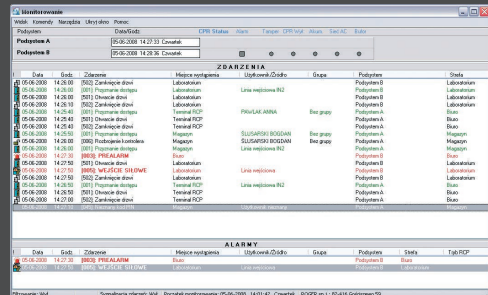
Monitorowanie

Widok Komendy Narzędzia Ukryj okno Pomoc

| Podsystem | Data/Godz. | CPR Status | Alarm | Tamper | CPR Wył. | Akumu. | Sieć AC | Bufor |
|---|---|---|---|---|---|---|---|---|
| Podsystem A | 05-06-2008 14:27:33 Czwartek | | | | | | | |
| Podsystem B | 05-06-2008 14:28:36 Czwartek | | | | | | | |

ZDARZENIA

| Data | Godz. | Zdarzenie | Miejsce wystąpienia | Użytkownik/Źródło | Grupa | Podsystem | Strefa |
|---|---|---|---|---|---|---|---|
| 05-06-2008 | 14:26:00 | [502] Zamknięcie drzwi | Laboratorium | | | Podsystem B | Laboratorium |
| 05-06-2008 | 14:26:00 | [001] Poprawne dostęp | Laboratorium | Linia wejściowa IN2 | | Podsystem B | Laboratorium |
| 05-06-2008 | 14:26:00 | [501] Otwarcie drzwi | Laboratorium | | | Podsystem B | Laboratorium |
| 05-06-2008 | 14:26:10 | [502] Zamknięcie drzwi | Laboratorium | | | Podsystem B | Laboratorium |
| 05-06-2008 | 14:25:40 | [001] Poprawne dostęp | Terminal RCP | PAWLAK ANNA | Bez grupy | Podsystem A | Biuro |
| 05-06-2008 | 14:25:40 | [501] Otwarcie drzwi | Terminal RCP | | | Podsystem A | Biuro |
| 05-06-2008 | 14:25:50 | [001] Poprawne dostęp | Magazyn | ŚLUSARSKI BOGDAN | Bez grupy | Podsystem A | Magazyn |
| 05-06-2008 | 14:26:00 | [006] Rozbrojenie kontrolera | Magazyn | ŚLUSARSKI BOGDAN | Bez grupy | Podsystem A | Magazyn |
| 05-06-2008 | 14:26:00 | [001] Poprawne dostęp | Magazyn | Linia wejściowa IN2 | | Podsystem A | Magazyn |
| 05-06-2008 | 14:27:30 | [003] PREALARM | Biuro | | | Podsystem A | Biuro |
| 05-06-2008 | 14:27:50 | [502] Zamknięcie drzwi | Laboratorium | | | Podsystem B | Laboratorium |
| 05-06-2008 | 14:27:50 | [003] WEJŚCIE SIŁOWE | Laboratorium | Linia wejściowa | | Podsystem B | Laboratorium |
| 05-06-2008 | 14:27:50 | [502] Zamknięcie drzwi | Terminal RCP | | | Podsystem A | Biuro |
| 05-06-2008 | 14:28:00 | [001] Poprawne dostęp | Terminal RCP | Linia wejściowa IN2 | | Podsystem A | Biuro |
| 05-06-2008 | 14:28:50 | [501] Otwarcie drzwi | Terminal RCP | | | Podsystem A | Biuro |
| 05-06-2008 | 14:27:00 | [502] Zamknięcie drzwi | Terminal RCP | | | Podsystem A | Biuro |
| 05-06-2008 | 14:27:00 | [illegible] | Magazyn | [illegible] | | Podsystem A | Magazyn |

ALARMY

| Data | Godz. | Zdarzenie | Miejsce wystąpienia | Podsystem | Strefa | Typ RCP |
|---|---|---|---|---|---|---|
| 05-06-2008 | 14:27:30 | [003] PREALARM | Biuro | Podsystem A | Biuro | |
| 05-06-2008 | 14:27:50 | [003] WEJŚCIE SIŁOWE | Laboratorium | Podsystem B | Laboratorium | |

Filtrowanie: Wył. Sygnalizacja zdarzeń: Wył. Początek monitorowania: 05-06-2008, 14:01:47, Czwartek ROGER sp.j. 82-416 Gościszewo 59